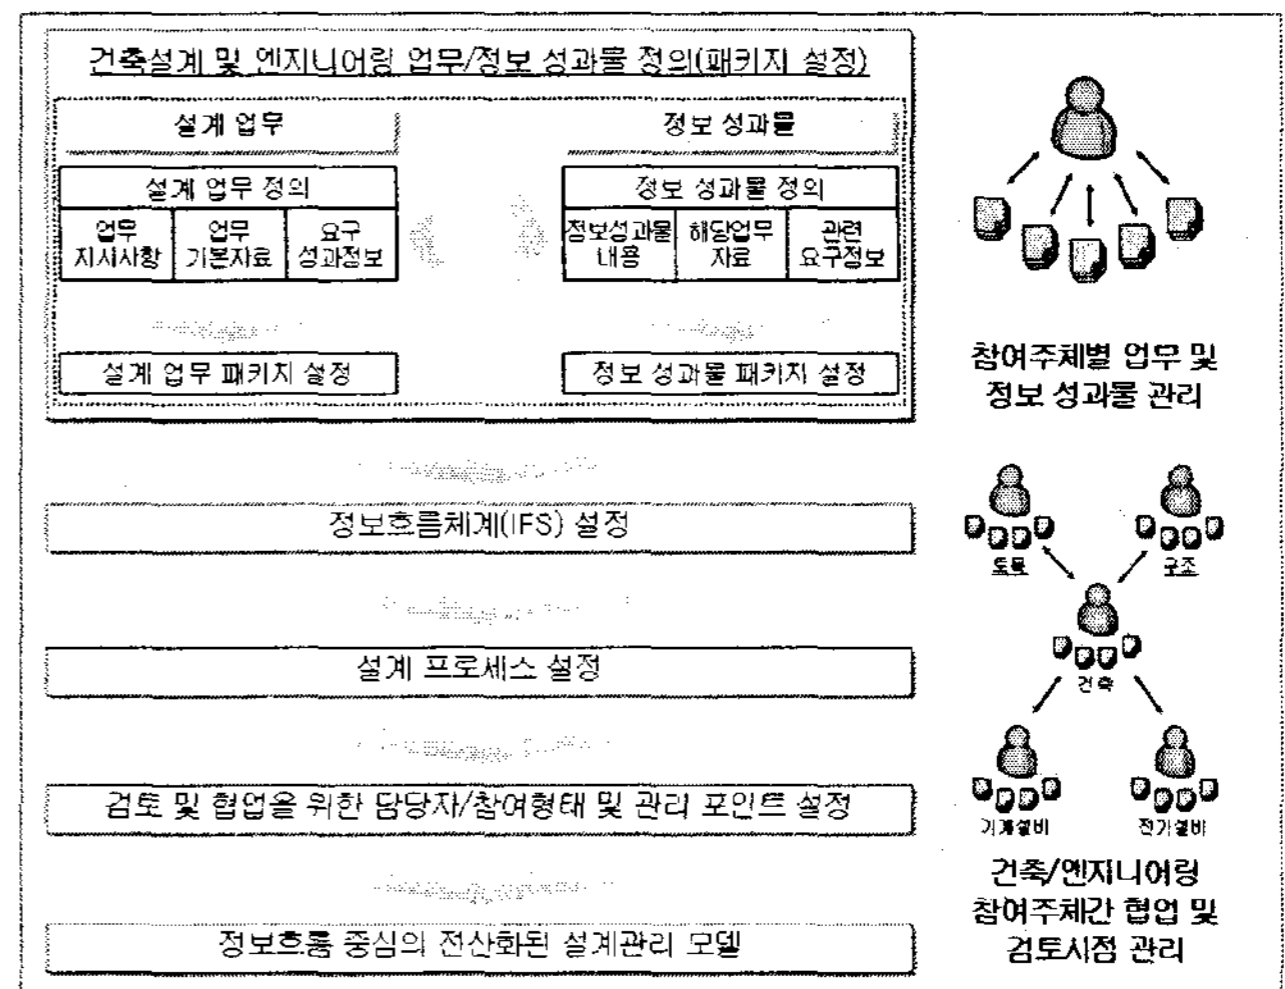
건축설계 및 엔지니어링 업무/정보 성과물 정의(패키지 설정)

설계 업무

설계 업무 정의

| 업무 지시사항 | 업무 기본자료 | 요구 성과정보 |
|---|---|---|

설계 업무 패키지 설정

정보 성과물

정보 성과물 정의

| 정보성과물 내용 | 해당업무 자료 | 관련 요구정보 |
|---|---|---|

정보 성과물 패키지 설정

참여주체별 업무 및 정보 성과물 관리

정보흐름체계(IFS) 설정

설계 프로세스 설정

검토 및 협업을 위한 담당자/참여형태 및 관리 포인트 설정

정보흐름 중심의 전산화된 설계관리 모델

토목

구조

건축

기계설비

전기설비

건축/엔지니어링 참여주체간 협업 및 검토시점 관리